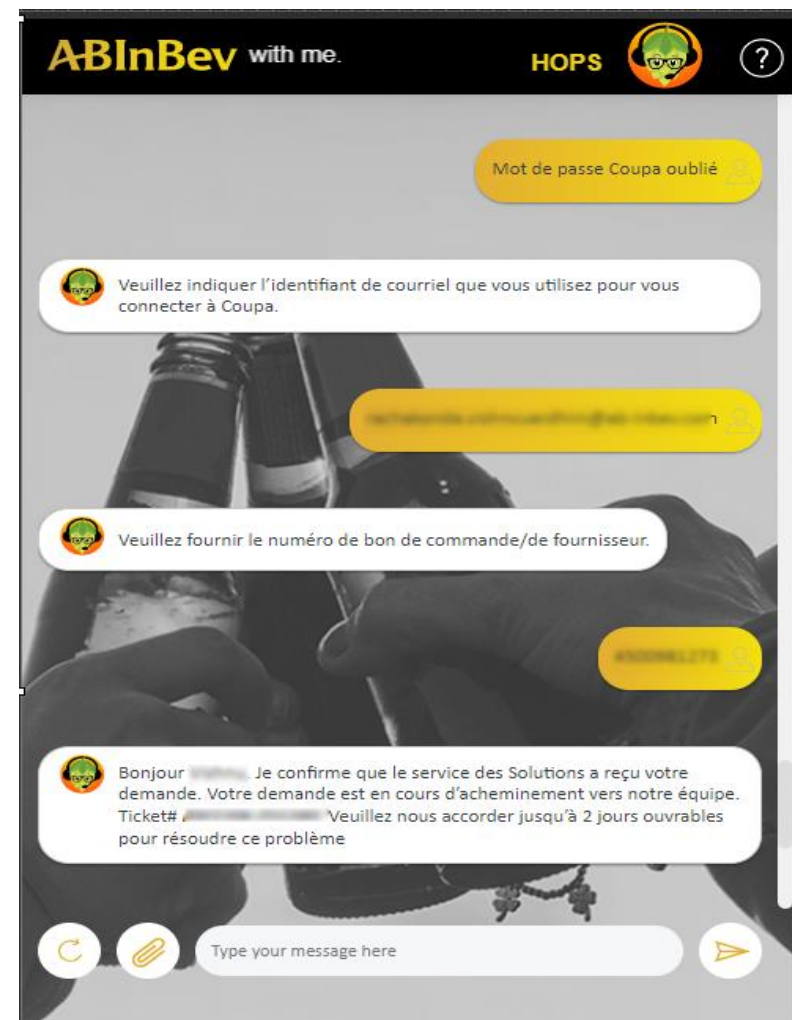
ABInBev with me.

HOPS

?

Mot de passe Coupa oublié

Veuillez indiquer l'identifiant de courriel que vous utilisez pour vous connecter à Coupa.

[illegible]

Veuillez fournir le numéro de bon de commande/de fournisseur.

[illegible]

Bonjour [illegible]. Je confirme que le service des Solutions a reçu votre demande. Votre demande est en cours d'acheminement vers notre équipe. Ticket# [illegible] Veuillez nous accorder jusqu'à 2 jours ouvrables pour résoudre ce problème

Type your message here